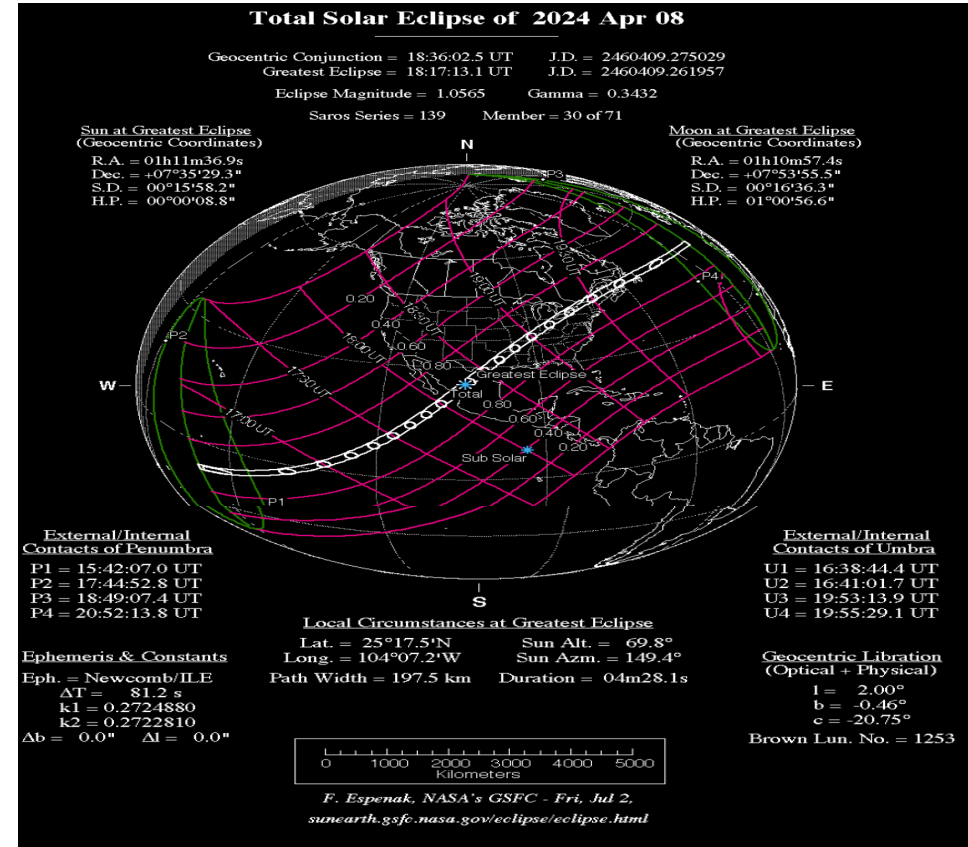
Total Solar Eclipse of 2024 Apr 08

Geocentric Conjunction = 18:36:02.5 UT J.D. = 2460409.275029
Greatest Eclipse = 18:17:13.1 UT J.D. = 2460409.261957

Eclipse Magnitude = 1.0565 Gamma = 0.3432

Saros Series = 139 Member = 30 of 71

Sun at Greatest Eclipse
(Geocentric Coordinates)
R.A. = 01h11m36.9s
Dec. = +07°35'29.3"
S.D. = 00°15'58.2"
H.P. = 00°00'08.8"

Moon at Greatest Eclipse
(Geocentric Coordinates)
R.A. = 01h10m57.4s
Dec. = +07°53'55.5"
S.D. = 00°16'36.3"
H.P. = 01°00'56.6"

N
P3
P4
P2
0.20
0.40
0.60
0.80
18:00 UT
17:30 UT
17:00 UT
18:30 UT
19:00 UT
19:30 UT
W
E
Greatest Eclipse
Total
0.80
0.60
0.40
0.20
Sub Solar
P1
S

External/Internal
Contacts of Penumbra
P1 = 15:42:07.0 UT
P2 = 17:44:52.8 UT
P3 = 18:49:07.4 UT
P4 = 20:52:13.8 UT

External/Internal
Contacts of Umbra
U1 = 16:38:44.4 UT
U2 = 16:41:01.7 UT
U3 = 19:53:13.9 UT
U4 = 19:55:29.1 UT

Local Circumstances at Greatest Eclipse
Lat. = 25°17.5'N Sun Alt. = 69.8°
Long. = 104°07.2'W Sun Azm. = 149.4°
Path Width = 197.5 km Duration = 04m28.1s

Ephemeris & Constants
Eph. = Newcomb/ILE
ΔT = 81.2 s
k1 = 0.2724880
k2 = 0.2722810
Δb = 0.0" Δl = 0.0"

Geocentric Libration
(Optical + Physical)
l = 2.00°
b = -0.46°
c = -20.75°

Brown Lun. No. = 1253

0 1000 2000 3000 4000 5000
Kilometers

F. Espenak, NASA's GSFC - Fri, Jul 2,
sunearth.gsfc.nasa.gov/eclipse/eclipse.html